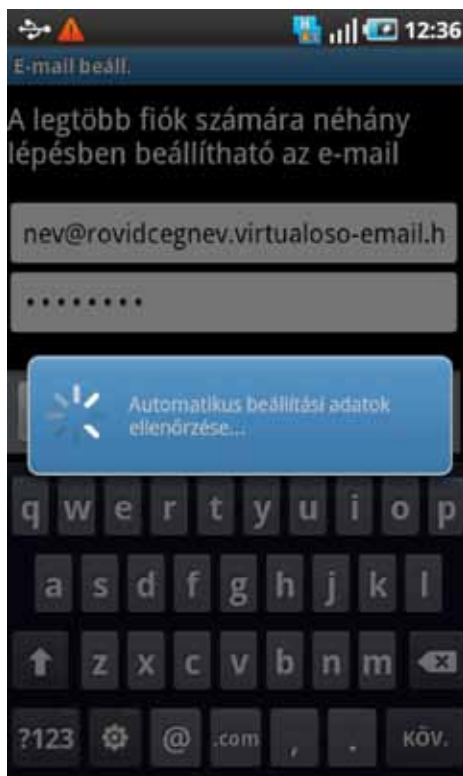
12:36

E-mail beáll.

A legtöbb fiók számára néhány lépésben beállítható az e-mail

nev@rovidcegnev.virtualoso-email.h

........

Automatikus beállítási adatok ellenőrzése...

q w e r t y u i o p
a s d f g h j k l
z x c v b n m
?123 @ .com , . KÖV.